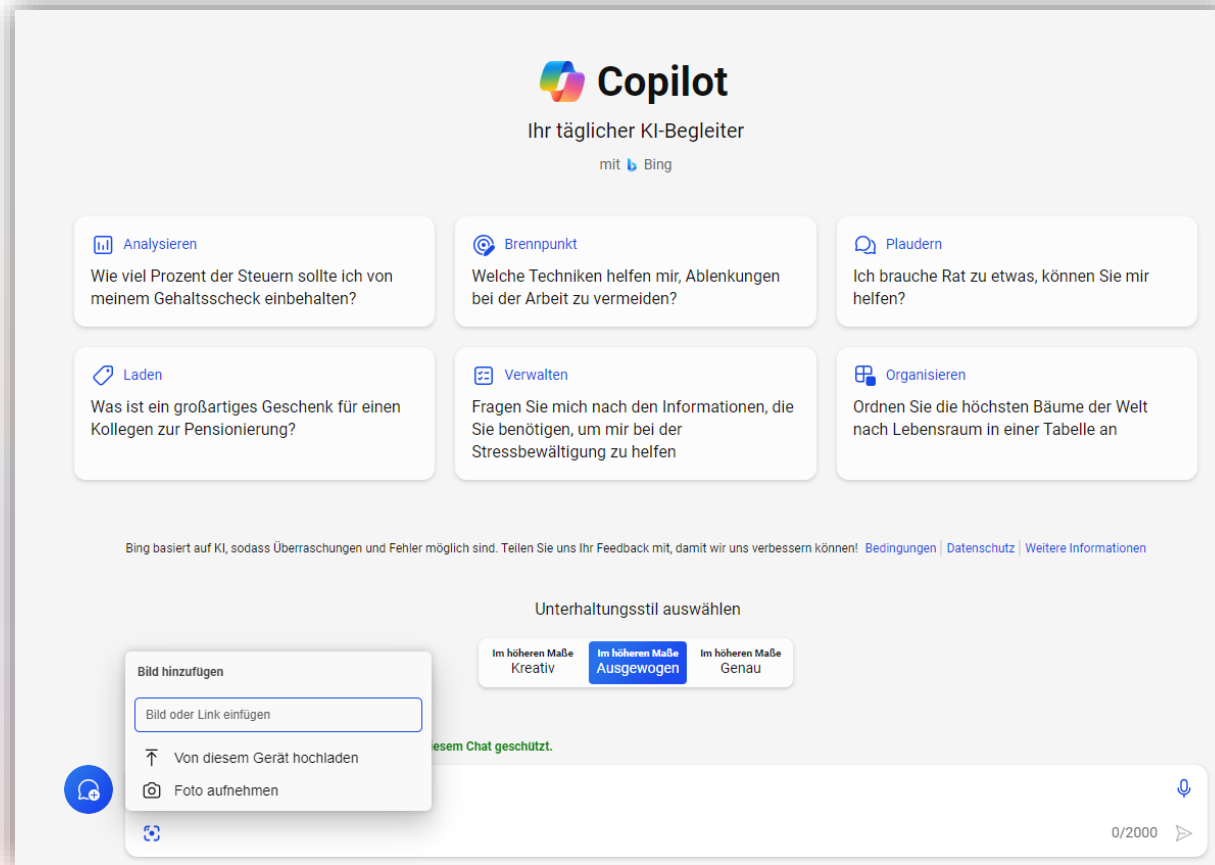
Copilot

Ihr täglicher KI-Begleiter

mit Bing

Analysieren
Wie viel Prozent der Steuern sollte ich von meinem Gehaltsscheck einbehalten?

Brennpunkt
Welche Techniken helfen mir, Ablenkungen bei der Arbeit zu vermeiden?

Plaudern
Ich brauche Rat zu etwas, können Sie mir helfen?

Laden
Was ist ein großartiges Geschenk für einen Kollegen zur Pensionierung?

Verwalten
Fragen Sie mich nach den Informationen, die Sie benötigen, um mir bei der Stressbewältigung zu helfen

Organisieren
Ordnen Sie die höchsten Bäume der Welt nach Lebensraum in einer Tabelle an

Bing basiert auf KI, sodass Überraschungen und Fehler möglich sind. Teilen Sie uns Ihr Feedback mit, damit wir uns verbessern können! Bedingungen | Datenschutz | Weitere Informationen

Unterhaltungsstil auswählen

Im höheren Maße Kreativ | Im höheren Maße Ausgewogen | Im höheren Maße Genau

Bild hinzufügen

Bild oder Link einfügen

Von diesem Gerät hochladen

Foto aufnehmen

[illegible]esem Chat geschützt.

0/2000